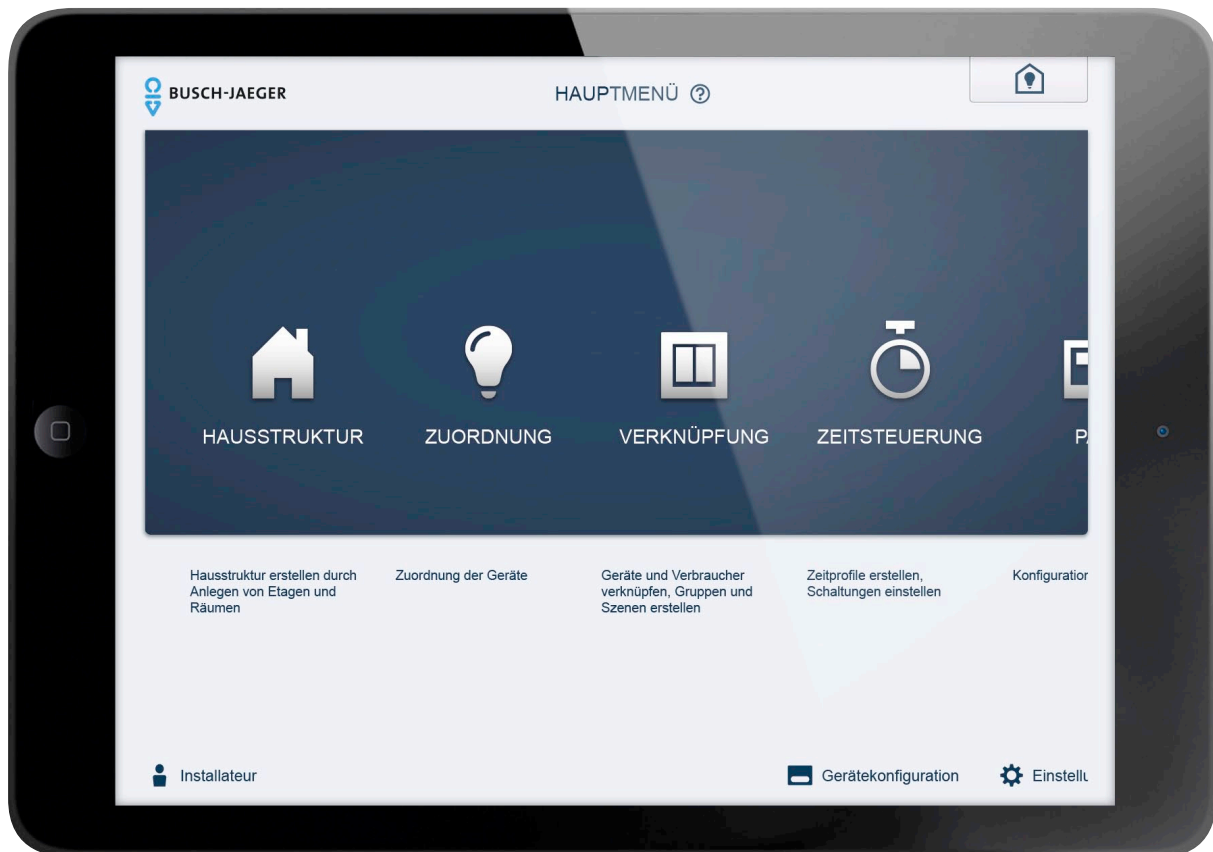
BUSCH-JAEGER

HAUPTMENÜ ?

HAUSSTRUKTUR

ZUORDNUNG

VERKNÜPFUNG

ZEITSTEUERUNG

P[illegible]

Hausstruktur erstellen durch Anlegen von Etagen und Räumen

Zuordnung der Geräte

Geräte und Verbraucher verknüpfen, Gruppen und Szenen erstellen

Zeitprofile erstellen, Schaltungen einstellen

Konfiguratio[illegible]

Installateur

Gerätekonfiguration

Einstell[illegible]